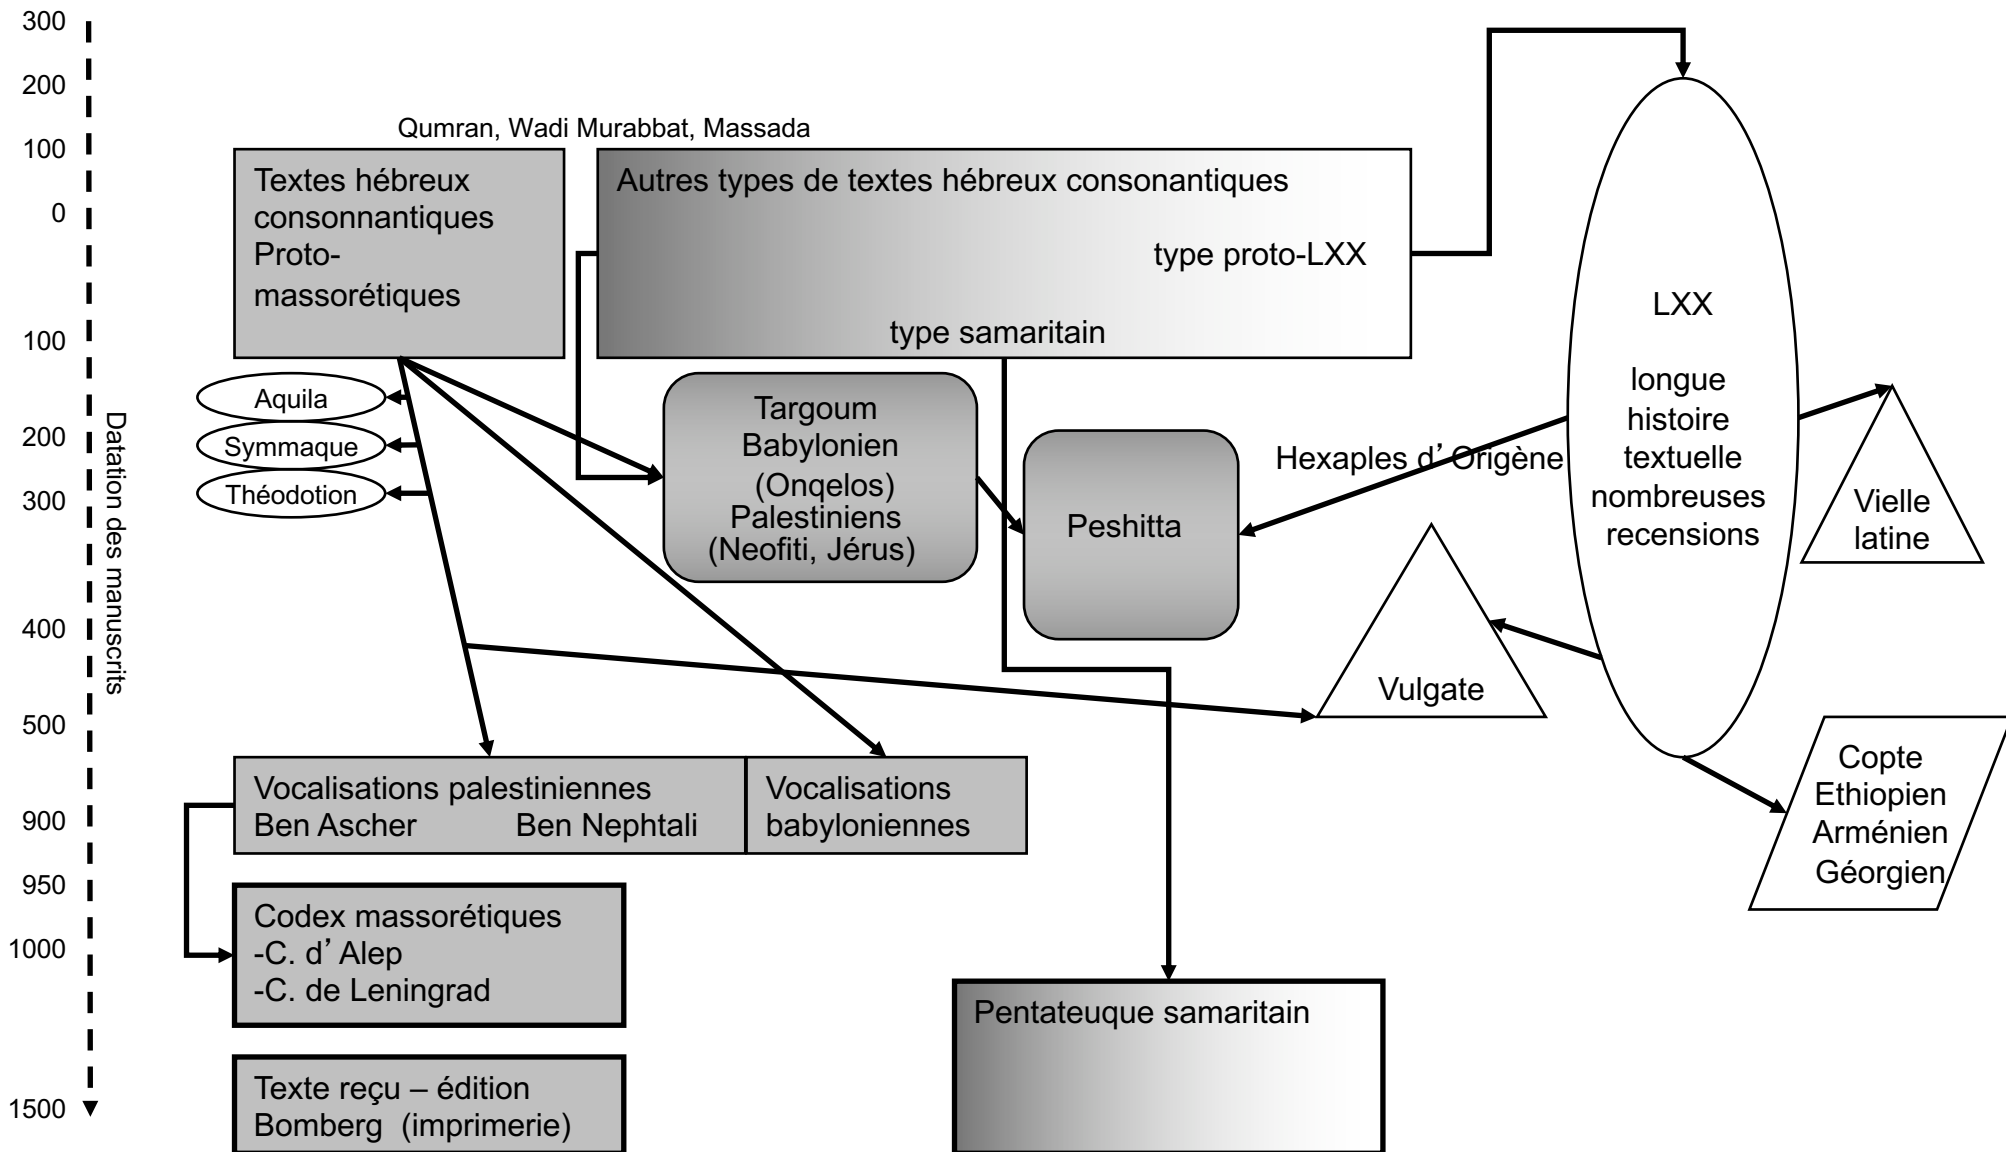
300
200
100
0
100
200
300
400
500
900
950
1000
1500

Datation des manuscrits

Qumran, Wadi Murabbat, Massada

Textes hébreux consonnantiques Proto-massorétiques

Autres types de textes hébreux consonantiques

type proto-LXX

type samaritain

LXX

longue histoire textuelle nombreuses recensions

Aquila

Symmaque

Théodotion

Targoum Babylonien (Onqelos) Palestiniens (Neofiti, Jérus)

Peshitta

Hexaples d' Origène

Vielle latine

Vulgate

Vocalisations palestiniennes Ben Ascher Ben Nephtali

Vocalisations babyloniennes

Copte Ethiopien Arménien Géorgien

Codex massorétiques
-C. d' Alep
-C. de Leningrad

Texte reçu – édition Bomberg (imprimerie)

Pentateuque samaritain